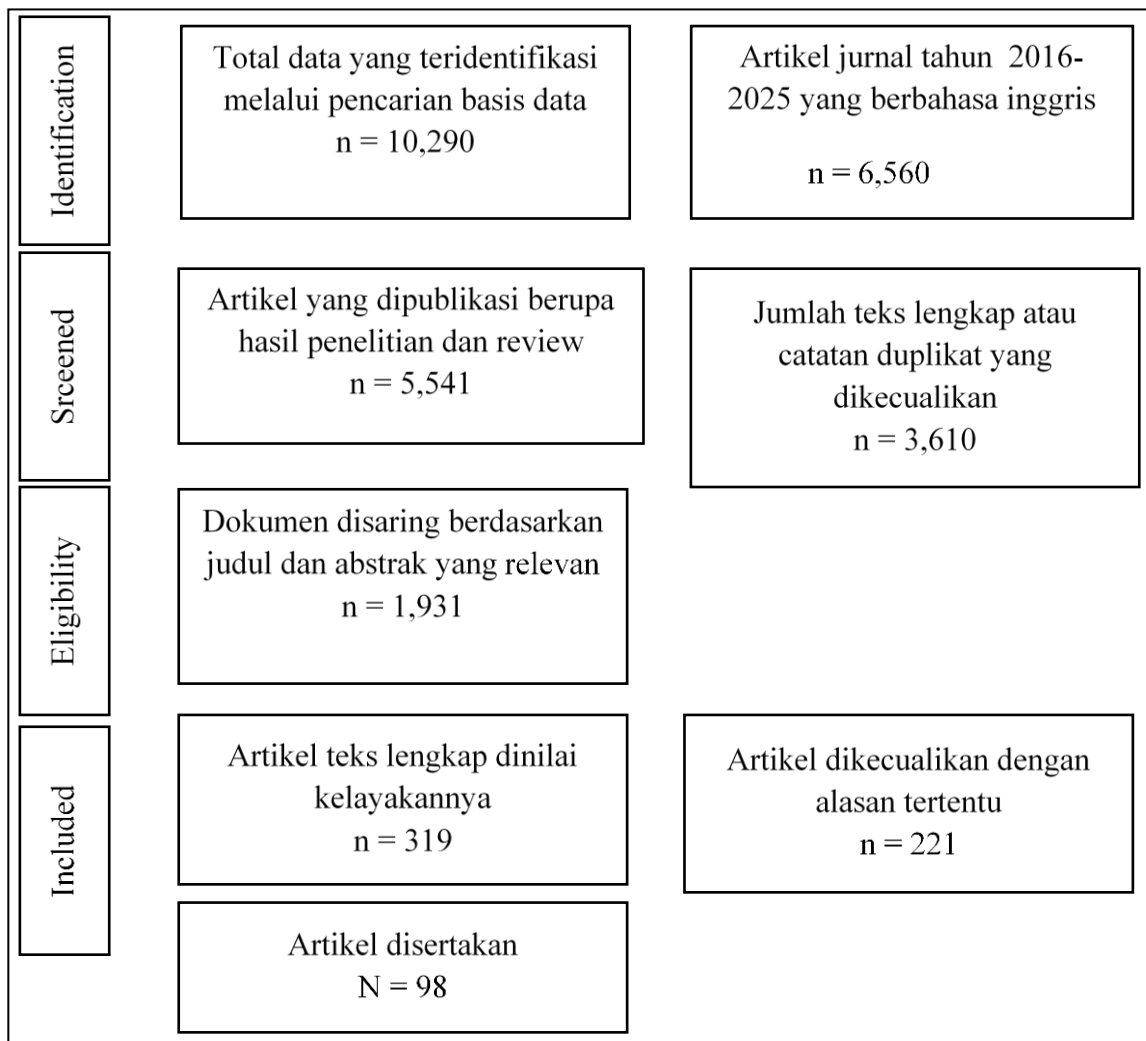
Identification

Total data yang teridentifikasi melalui pencarian basis data
n = 10,290

Artikel jurnal tahun 2016-2025 yang berbahasa inggris

n = 6,560

Srceened

Artikel yang dipublikasi berupa hasil penelitian dan review
n = 5,541

Jumlah teks lengkap atau catatan duplikat yang dikecualikan
n = 3,610

Eligibility

Dokumen disaring berdasarkan judul dan abstrak yang relevan
n = 1,931

Included

Artikel teks lengkap dinilai kelayakannya
n = 319

Artikel dikecualikan dengan alasan tertentu
n = 221

Artikel disertakan
N = 98